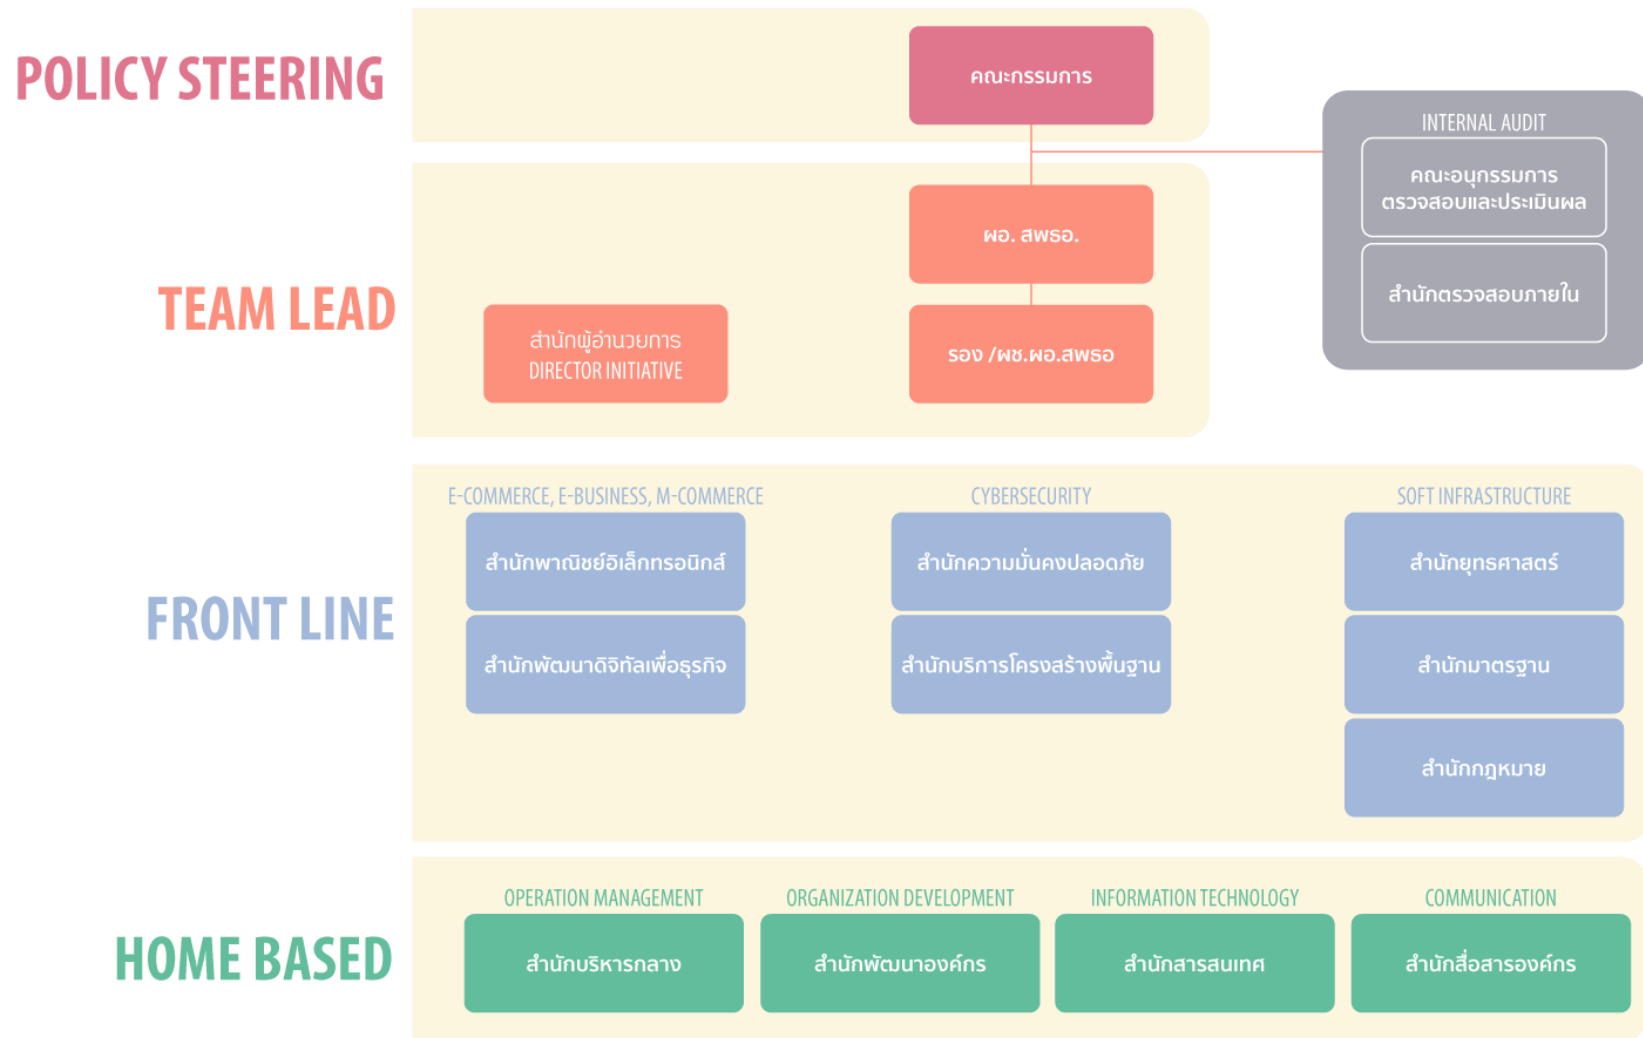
POLICY STEERING

คณะกรรมการ

INTERNAL AUDIT

คณะอนุกรรมการตรวจสอบและประเมินผล

สำนักตรวจสอบภายใน

TEAM LEAD

ผอ. สพธอ.

สำนักผู้อำนวยการ DIRECTOR INITIATIVE

รอง /ผช.ผอ.สพธอ

FRONT LINE

E-COMMERCE, E-BUSINESS, M-COMMERCE

สำนักพาณิชย์อิเล็กทรอนิกส์

สำนักพัฒนาดิจิทัลเพื่อธุรกิจ

CYBERSECURITY

สำนักความมั่นคงปลอดภัย

สำนักบริการโครงสร้างพื้นฐาน

SOFT INFRASTRUCTURE

สำนักยุทธศาสตร์

สำนักมาตรฐาน

สำนักกฎหมาย

HOME BASED

OPERATION MANAGEMENT

สำนักบริหารกลาง

ORGANIZATION DEVELOPMENT

สำนักพัฒนาองค์กร

INFORMATION TECHNOLOGY

สำนักสารสนเทศ

COMMUNICATION

สำนักสื่อสารองค์กร